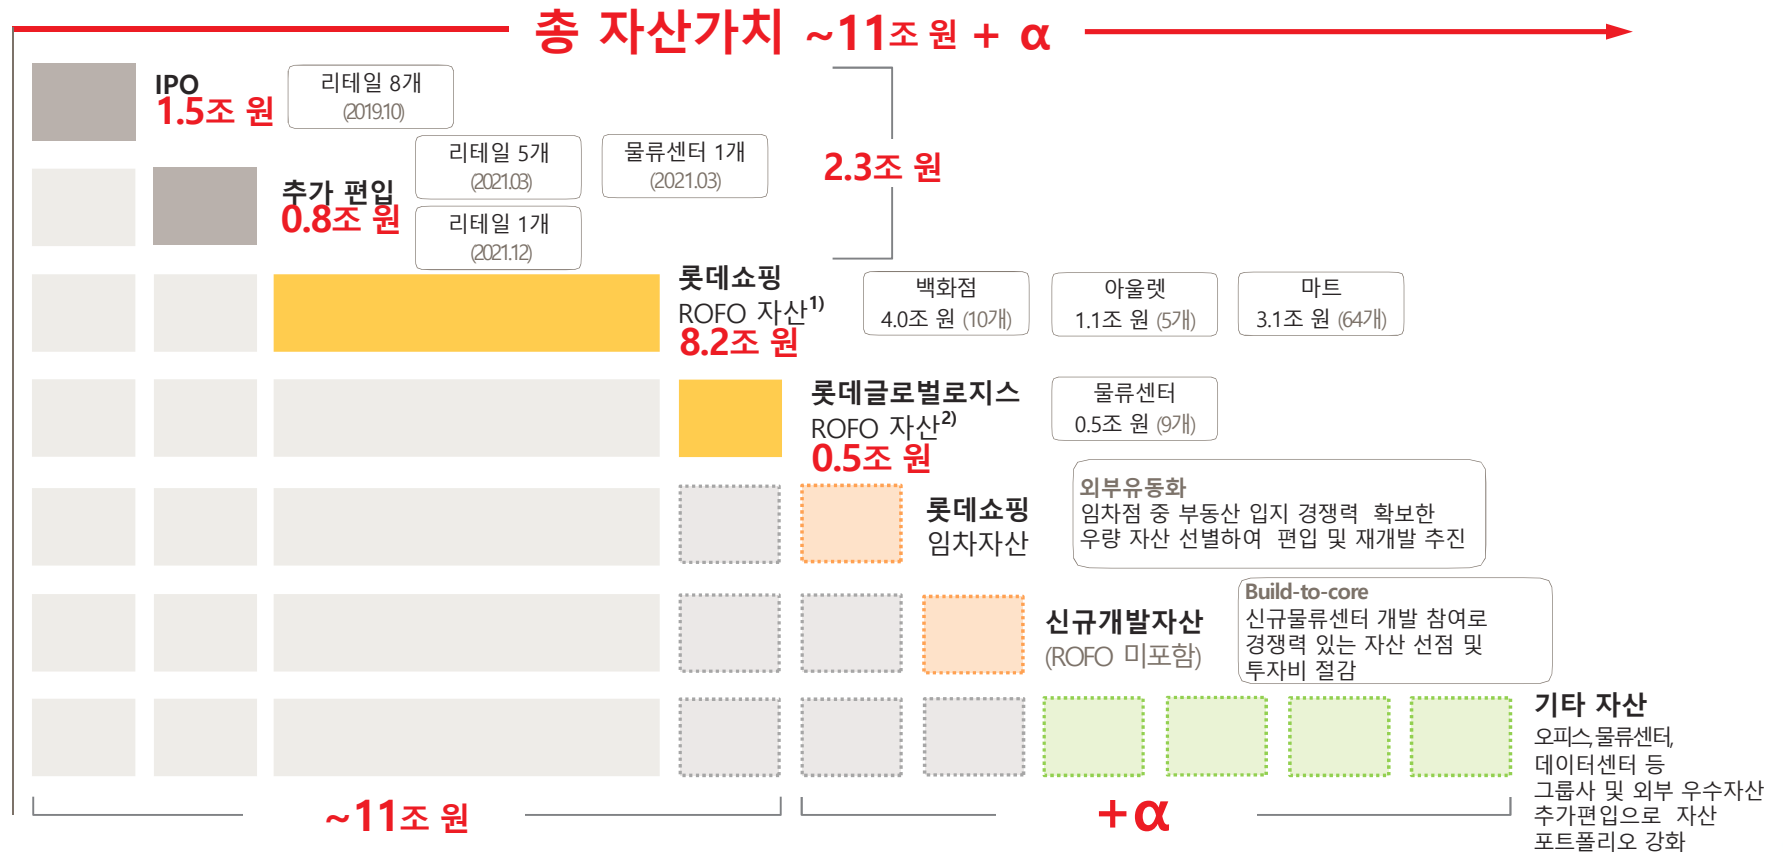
총 자산가치 ~11조 원 + α

IPO
1.5조 원

리테일 8개
(2019.10)

리테일 5개
(2021.03)

물류센터 1개
(2021.03)

2.3조 원

추가 편입
0.8조 원

리테일 1개
(2021.12)

롯데쇼핑
ROFO 자산$^{1)}$
8.2조 원

백화점
4.0조 원 (10개)

아울렛
1.1조 원 (5개)

마트
3.1조 원 (64개)

롯데글로벌로지스
ROFO 자산$^{2)}$
0.5조 원

물류센터
0.5조 원 (9개)

외부유동화
임차점 중 부동산 입지 경쟁력 확보한 우량 자산 선별하여 편입 및 재개발 추진

롯데쇼핑
임차자산

Build-to-core
신규물류센터 개발 참여로 경쟁력 있는 자산 선점 및 투자비 절감

신규개발자산
(ROFO 미포함)

기타 자산
오피스, 물류센터, 데이터센터 등
그룹사 및 외부 우수자산 추가편입으로 자산 포트폴리오 강화

~11조 원

+α